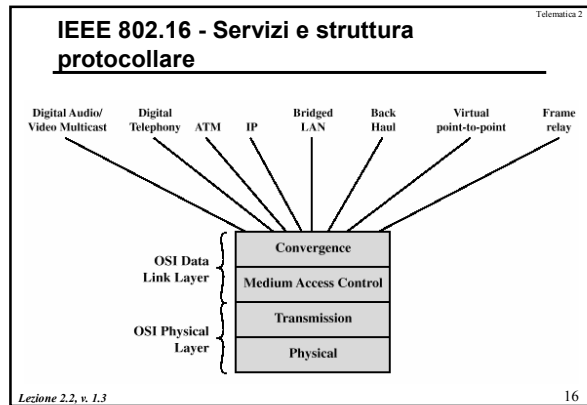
Telematica 2

IEEE 802.16 - Servizi e struttura protocollare

Digital Audio/ Video Multicast

Digital Telephony

ATM

IP

Bridged LAN

Back Haul

Virtual point-to-point

Frame relay

OSI Data Link Layer

Convergence

Medium Access Control

OSI Physical Layer

Transmission

Physical

Lezione 2.2, v. 1.3

16